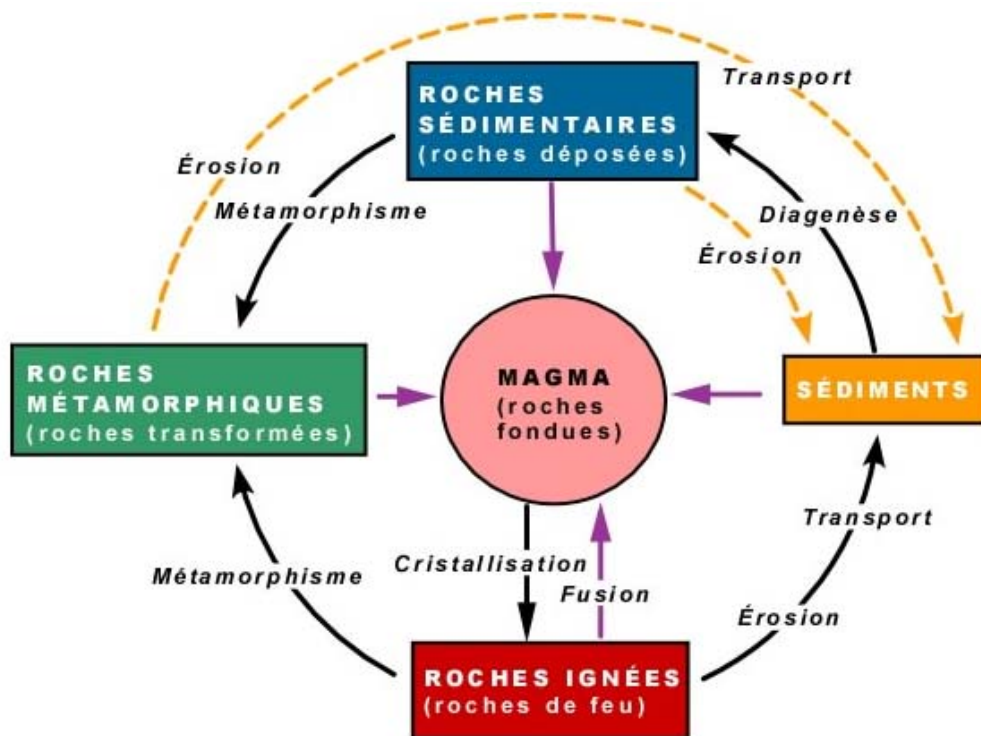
Transport

ROCHES SÉDIMENTAIRES
(roches déposées)

Érosion

Métamorphisme

Diagenèse

Érosion

ROCHES MÉTAMORPHIQUES
(roches transformées)

MAGMA
(roches fondues)

SÉDIMENTS

Transport

Cristallisation

Métamorphisme

Fusion

Érosion

ROCHES IGNÉES
(roches de feu)